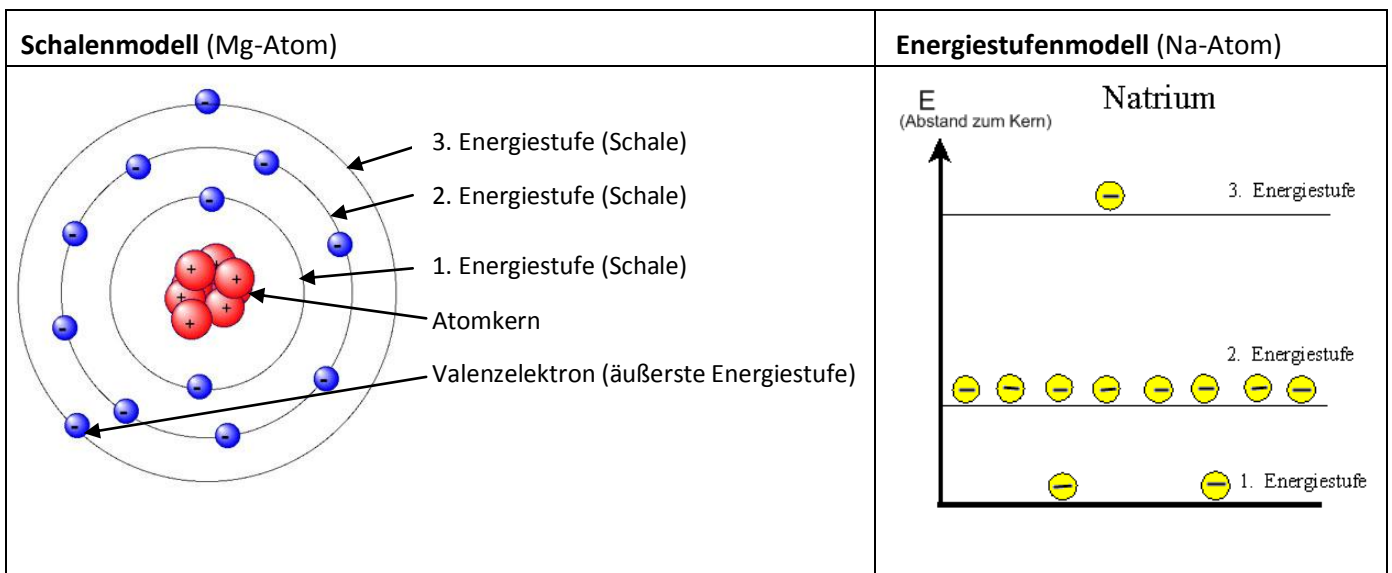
| **Schalenmodell** (Mg-Atom) | **Energiestufenmodell** (Na-Atom) |
|---|---|
| 3. Energiestufe (Schale) 2. Energiestufe (Schale) 1. Energiestufe (Schale) Atomkern Valenzelektron (äußerste Energiestufe) | E (Abstand zum Kern) Natrium 3. Energiestufe 2. Energiestufe 1. Energiestufe |